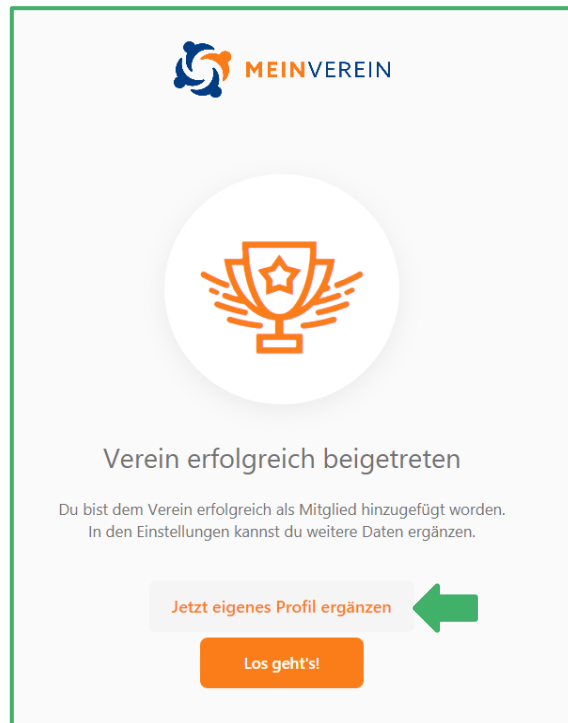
MEINVEREIN

Verein erfolgreich beigetreten

Du bist dem Verein erfolgreich als Mitglied hinzugefügt worden. In den Einstellungen kannst du weitere Daten ergänzen.

Jetzt eigenes Profil ergänzen

Los geht's!